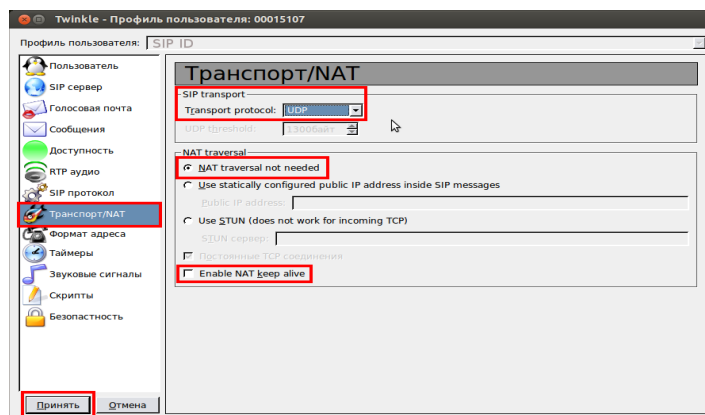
Twinkle - Профиль пользователя: 00015107

Профиль пользователя: SIP ID

Пользователь
SIP сервер
Голосовая почта
Сообщения
Доступность
RTP аудио
SIP протокол
Транспорт/NAT
Формат адреса
Таймеры
Звуковые сигналы
Скрипты
Безопастность

Транспорт/NAT

SIP transport
Transport protocol: UDP
UDP threshold: 1300байт

NAT traversal
NAT traversal not needed
Use statically configured public IP address inside SIP messages
Public IP address:
Use STUN (does not work for incoming TCP)
STUN сервер:
Постоянные TCP соединения
Enable NAT keep alive

Принять
Отмена